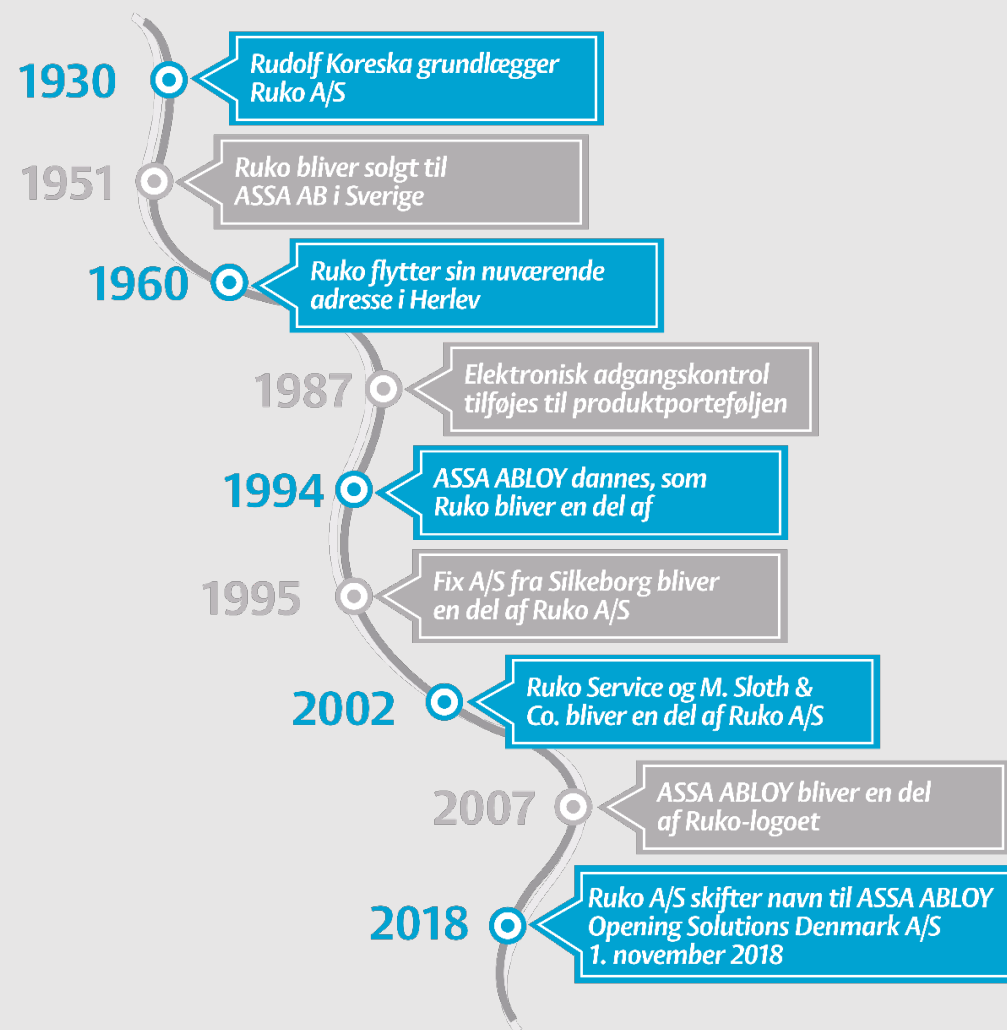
1930
Rudolf Koreska grundlægger Ruko A/S

1951
Ruko bliver solgt til ASSA AB i Sverige

1960
Ruko flytter sin nuværende adresse i Herlev

1987
Elektronisk adgangskontrol tilføjes til produktporteføljen

1994
ASSA ABLOY dannes, som Ruko bliver en del af

1995
Fix A/S fra Silkeborg bliver en del af Ruko A/S

2002
Ruko Service og M. Sloth & Co. bliver en del af Ruko A/S

2007
ASSA ABLOY bliver en del af Ruko-logoet

2018
Ruko A/S skifter navn til ASSA ABLOY Opening Solutions Denmark A/S 1. november 2018